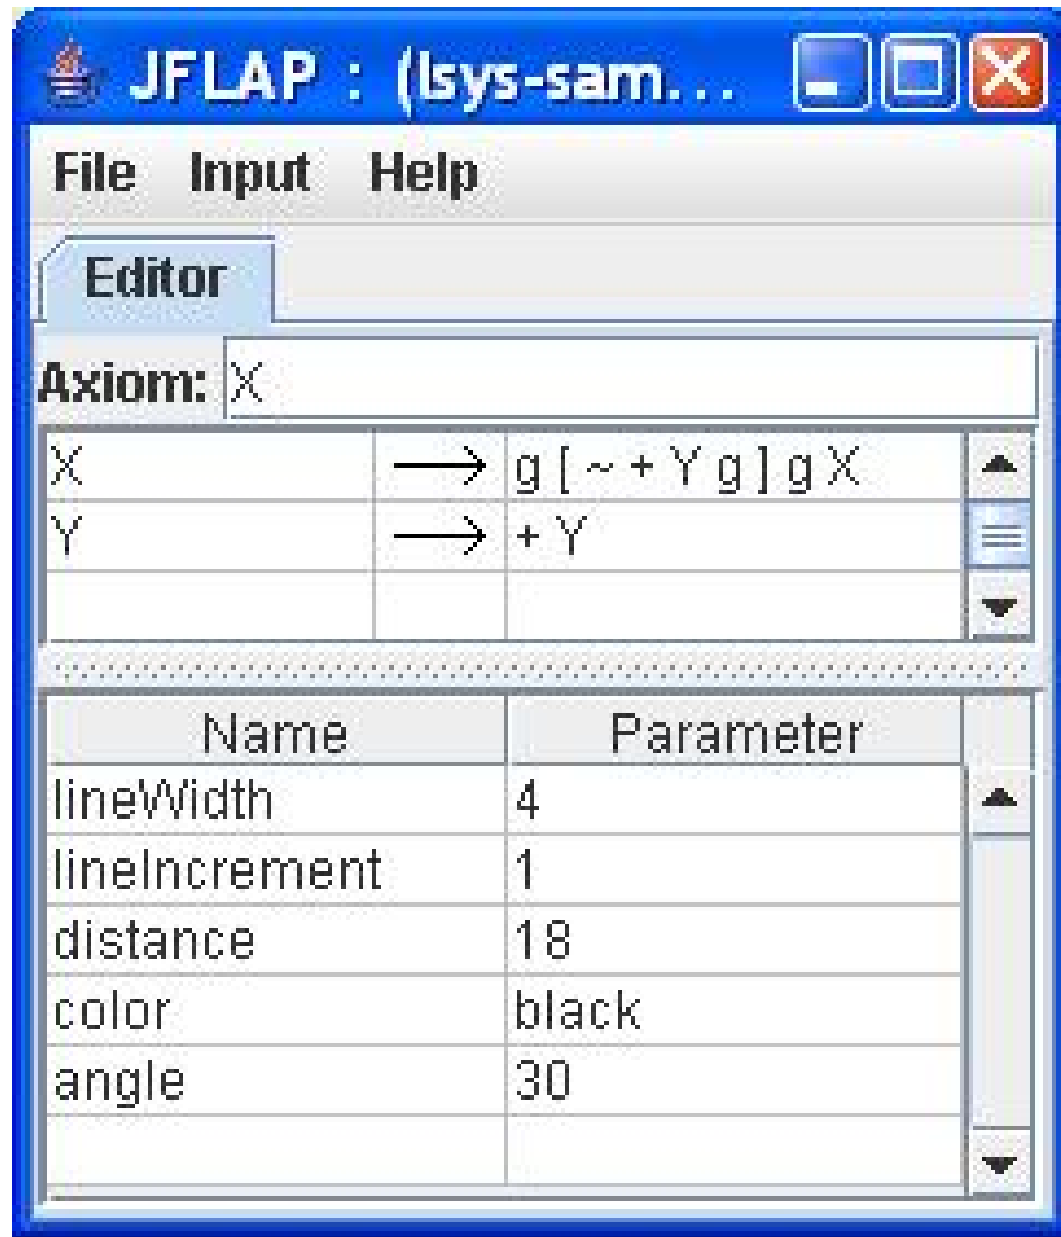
JFLAP : (lsys-sam...

File Input Help

Editor

Axiom: X

| | | |
|---|---|---|
| X | $\longrightarrow$ | g [ ~ + Y g ] g X |
| Y | $\longrightarrow$ | + Y |
| | | |

| Name | Parameter |
|---|---|
| lineWidth | 4 |
| lineIncrement | 1 |
| distance | 18 |
| color | black |
| angle | 30 |
| | |